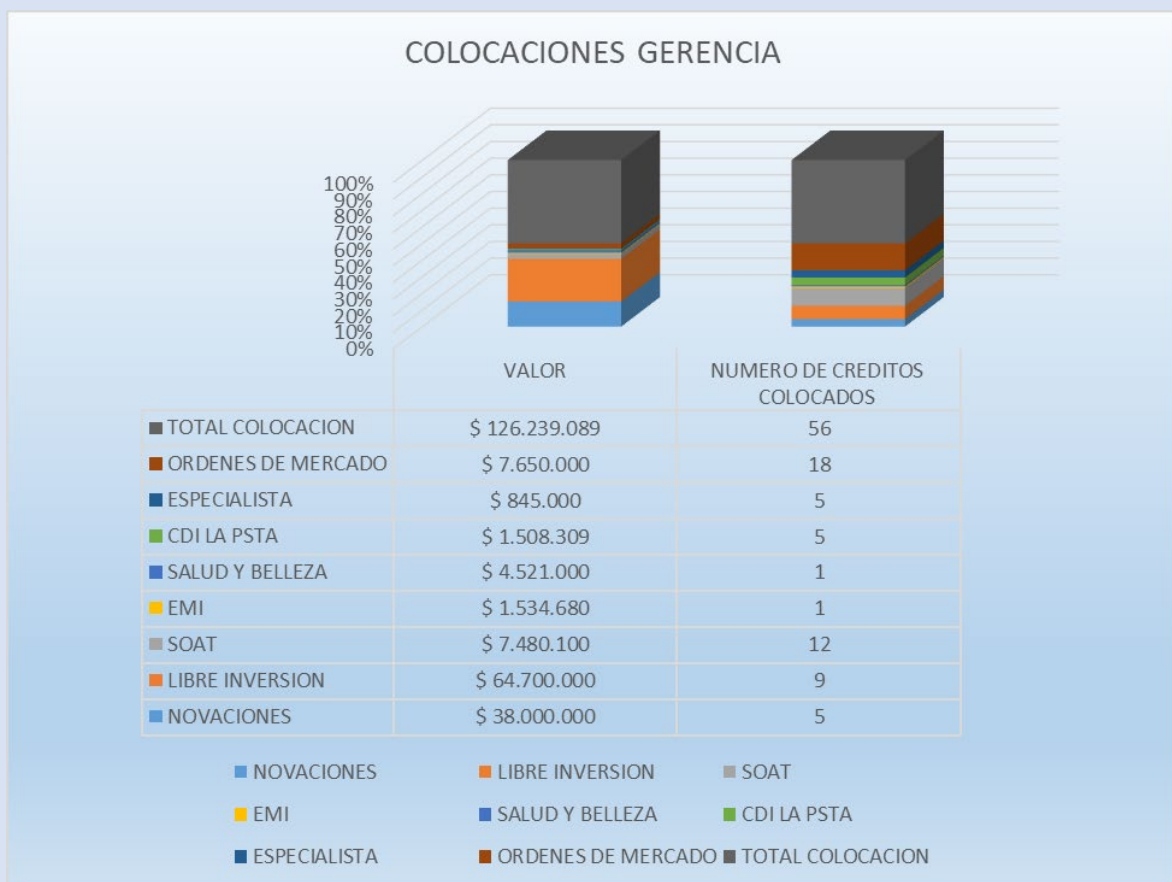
COLOCACIONES GERENCIA

100%
90%
80%
70%
60%
50%
40%
30%
20%
10%
0%

| | VALOR | NUMERO DE CREDITOS COLOCADOS |
|---|---|---|
| TOTAL COLOCACION | $ 126.239.089 | 56 |
| ORDENES DE MERCADO | $ 7.650.000 | 18 |
| ESPECIALISTA | $ 845.000 | 5 |
| CDI LA PSTA | $ 1.508.309 | 5 |
| SALUD Y BELLEZA | $ 4.521.000 | 1 |
| EMI | $ 1.534.680 | 1 |
| SOAT | $ 7.480.100 | 12 |
| LIBRE INVERSION | $ 64.700.000 | 9 |
| NOVACIONES | $ 38.000.000 | 5 |

NOVACIONES LIBRE INVERSION SOAT
EMI SALUD Y BELLEZA CDI LA PSTA
ESPECIALISTA ORDENES DE MERCADO TOTAL COLOCACION